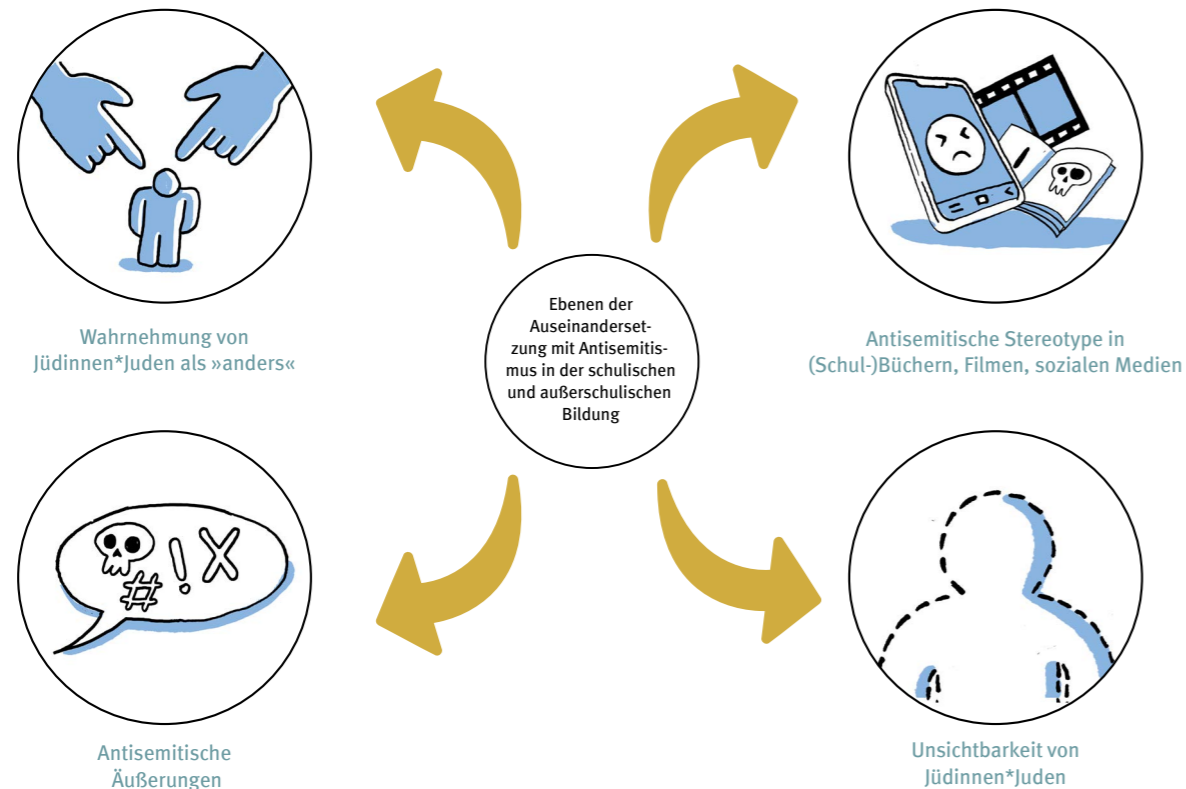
Wahrnehmung von Jüdinnen*Juden als »anders«

Ebenen der Auseinandersetzung mit Antisemitismus in der schulischen und außerschulischen Bildung

Antisemitische Stereotype in (Schul-)Büchern, Filmen, sozialen Medien

#!X

Antisemitische Äußerungen

Unsichtbarkeit von Jüdinnen*Juden